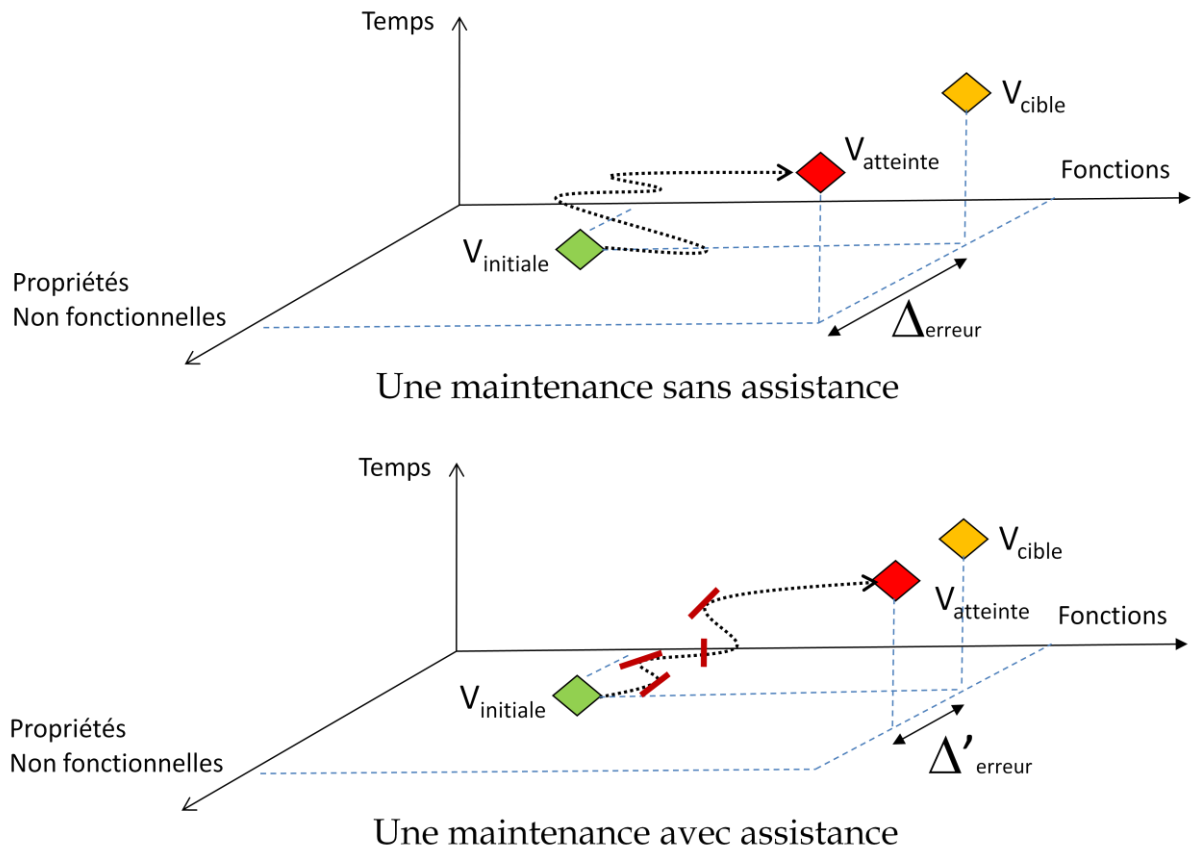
Temps

$V_{cible}$

$V_{atteinte}$

Fonctions

$V_{initiale}$

Propriétés
Non fonctionnelles

$\Delta_{erreur}$

Une maintenance sans assistance

Temps

$V_{cible}$

$V_{atteinte}$

Fonctions

$V_{initiale}$

Propriétés
Non fonctionnelles

$\Delta'_{erreur}$

Une maintenance avec assistance